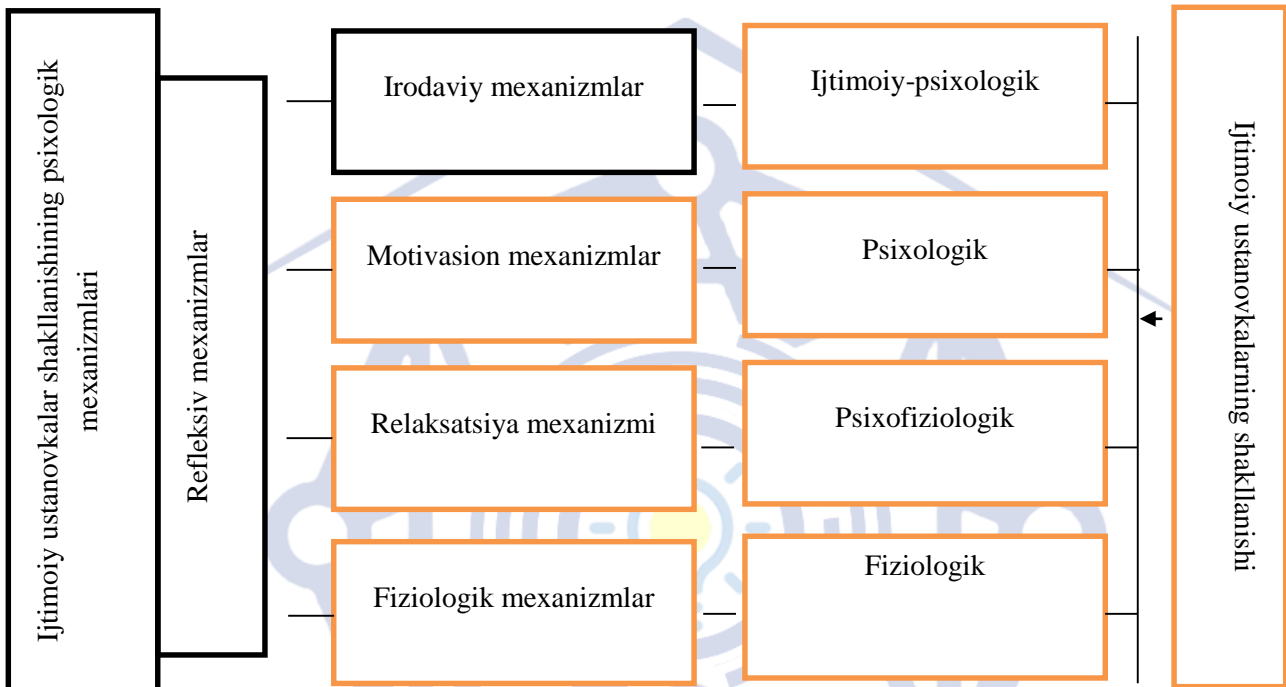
Ijtimoiy ustanovkalar shakllanishining psixologik mexanizmlari

Refleksiv mexanizmlar

Irodaviy mexanizmlar

Motivasion mexanizmlar

Relaksatsiya mexanizmi

Fiziologik mexanizmlar

Ijtimoiy-psixologik

Psixologik

Psixofiziologik

Fiziologik

Ijtimoiy ustanovkalarning shakllanishi